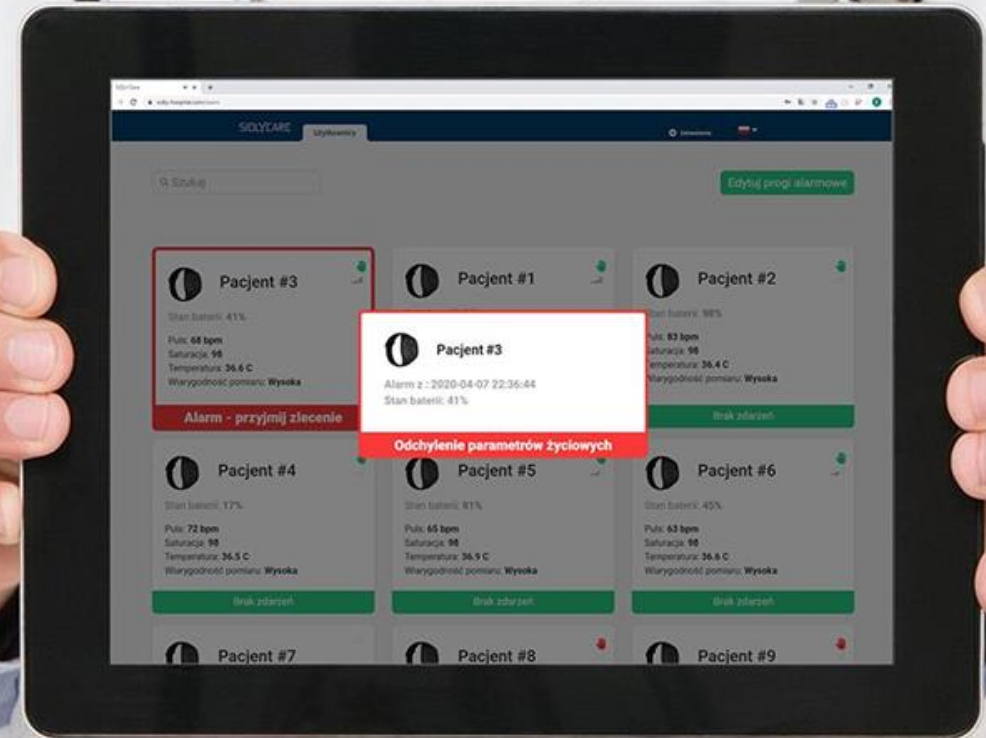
SIDLYCARE Użytkownicy

Szukaj

Edytuj progi alarmowe

Pacjent #3
Stan baterii: 41%
Puls: 68 bpm
Saturacja: 98
Temperatura: 36.6 C
Wiarygodność pomiaru: Wysoka
Alarm - przyjmij zlecenie

Pacjent #1

Pacjent #2
Stan baterii: 98%
Puls: 83 bpm
Saturacja: 98
Temperatura: 36.4 C
Wiarygodność pomiaru: Wysoka
Brak zdarzeń

Pacjent #3
Alarm z : 2020-04-07 22:36:44
Stan baterii: 41%
Odchylenie parametrów życiowych

Pacjent #4
Stan baterii: 17%
Puls: 72 bpm
Saturacja: 98
Temperatura: 36.5 C
Wiarygodność pomiaru: Wysoka
Brak zdarzeń

Pacjent #5
Stan baterii: 81%
Puls: 65 bpm
Saturacja: 98
Temperatura: 36.9 C
Wiarygodność pomiaru: Wysoka
Brak zdarzeń

Pacjent #6
Stan baterii: 45%
Puls: 63 bpm
Saturacja: 98
Temperatura: 36.6 C
Wiarygodność pomiaru: Wysoka
Brak zdarzeń

Pacjent #7

Pacjent #8

Pacjent #9